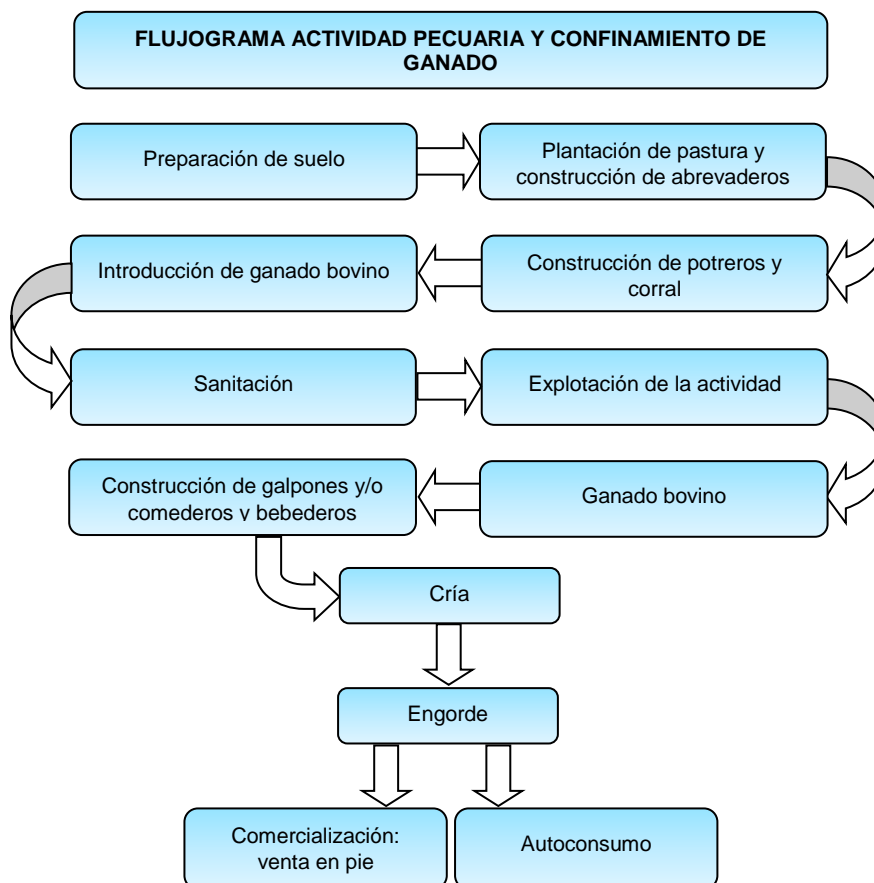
FLUJOGRAMA ACTIVIDAD PECUARIA Y CONFINAMIENTO DE GANADO

Preparación de suelo

Plantación de pastura y construcción de abrevaderos

Construcción de potreros y corral

Introducción de ganado bovino

Sanitación

Explotación de la actividad

Ganado bovino

Construcción de galpones y/o comederos y bebederos

Cría

Engorde

Comercialización: venta en pie

Autoconsumo